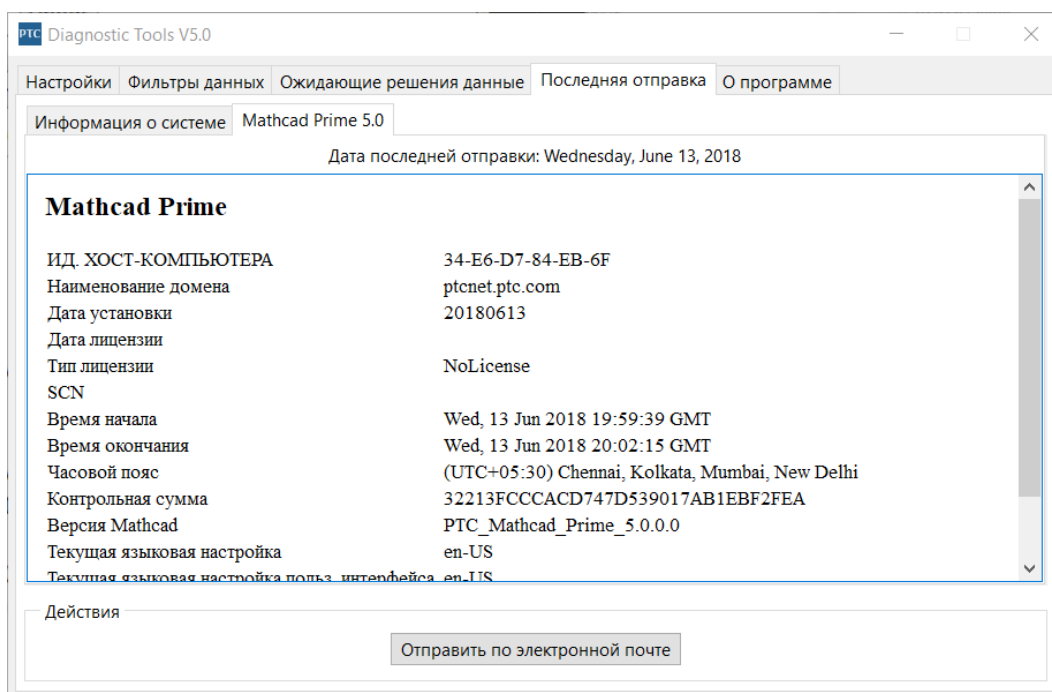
PTC Diagnostic Tools V5.0

Настройки | Фильтры данных | Ожидающие решения данные | Последняя отправка | О программе

Информация о системе | Mathcad Prime 5.0

Дата последней отправки: Wednesday, June 13, 2018

Mathcad Prime

| | |
|---|---|
| ИД. ХОСТ-КОМПЬЮТЕРА | 34-E6-D7-84-EB-6F |
| Наименование домена | ptcnet.ptc.com |
| Дата установки | 20180613 |
| Дата лицензии | |
| Тип лицензии | NoLicense |
| SCN | |
| Время начала | Wed, 13 Jun 2018 19:59:39 GMT |
| Время окончания | Wed, 13 Jun 2018 20:02:15 GMT |
| Часовой пояс | (UTC+05:30) Chennai, Kolkata, Mumbai, New Delhi |
| Контрольная сумма | 32213FCCCACD747D539017AB1EBF2FEA |
| Версия Mathcad | PTC_Mathcad_Prime_5.0.0.0 |
| Текущая языковая настройка | en-US |
| Текущая языковая настройка польз. интерфейса | en-US |

Действия

Отправить по электронной почте